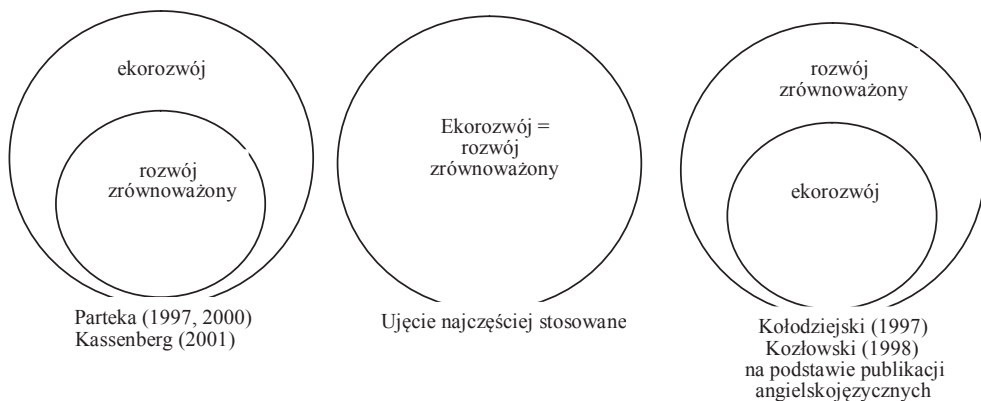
ekorozwój

rozwój zrównoważony

Parteka (1997, 2000)
Kassenberg (2001)

Ekorozwój = rozwój zrównoważony

Ujęcie najczęściej stosowane

rozwój zrównoważony

ekorozwój

Kołodziejski (1997)
Kozłowski (1998)
na podstawie publikacji angielskojęzycznych